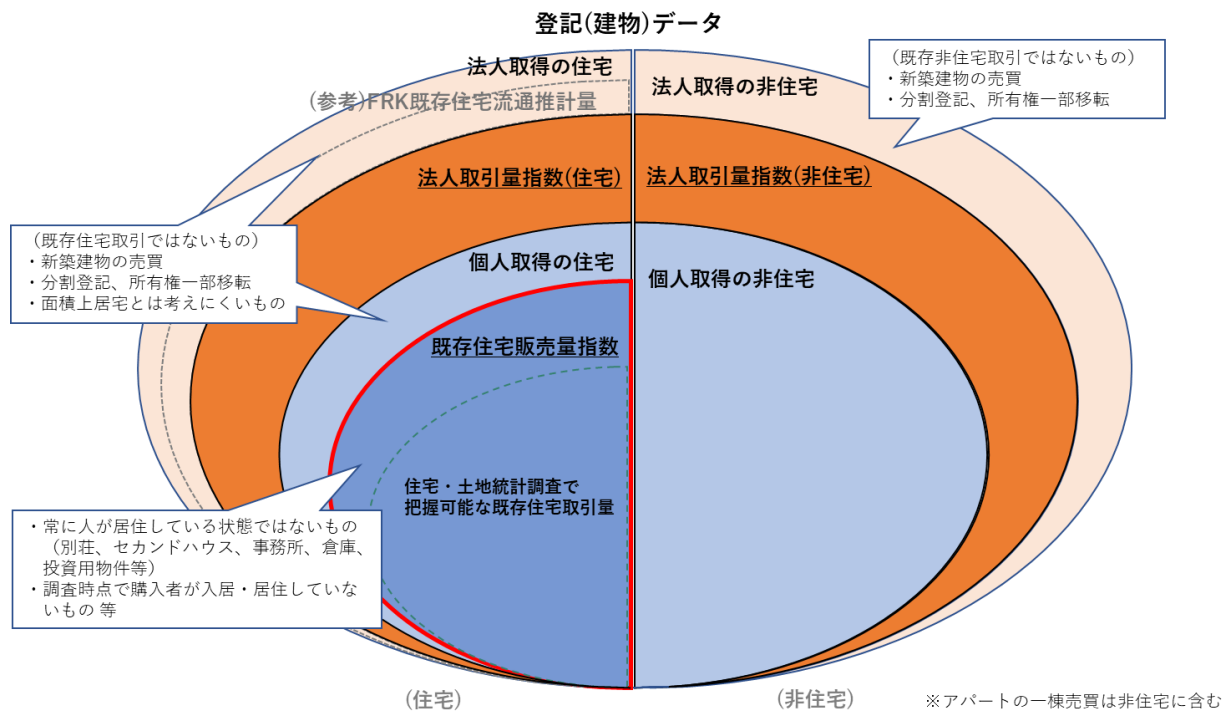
登記(建物)データ

法人取得の住宅

(参考)FRK既存住宅流通推計量

法人取得の非住宅

(既存非住宅取引ではないもの)
・新築建物の売買
・分割登記、所有権一部移転

法人取引量指数(住宅)

法人取引量指数(非住宅)

(既存住宅取引ではないもの)
・新築建物の売買
・分割登記、所有権一部移転
・面積上居宅とは考えにくいもの

個人取得の住宅

個人取得の非住宅

既存住宅販売量指数

住宅・土地統計調査で把握可能な既存住宅取引量

・常に人が居住している状態ではないもの
(別荘、セカンドハウス、事務所、倉庫、投資用物件等)
・調査時点で購入者が入居・居住していないもの 等

(住宅)

(非住宅)

※アパートの一棟売買は非住宅に含む